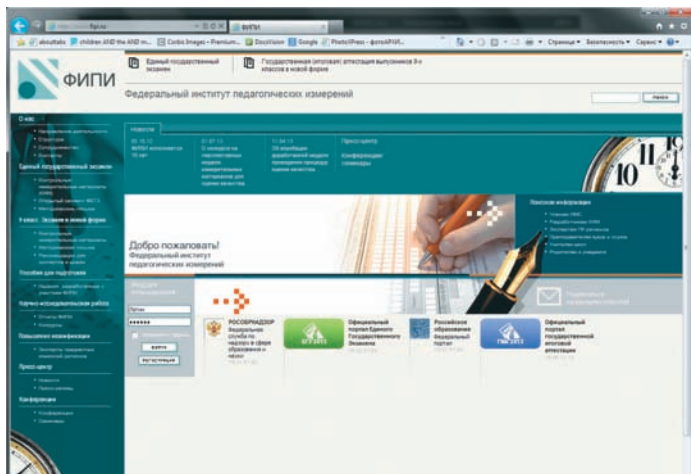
ФИПИ

Единый государственный экзамен

Государственная (итоговая) аттестация выпускников 9-х классов в новой форме

Федеральный институт педагогических измерений

Поиск

О нас

Единый государственный экзамен

9 класс. Экзамен в новой форме

Пособия для подготовки

Научно-исследовательская работа

Повышение квалификации

Пресс-центр

Конференции

Новости

Пресс-центр

Конференции

Добро пожаловать!
Федеральный институт педагогических измерений

Поисковая информация

Логин

Войти

Регистрация

РОСОБРНАДЗОР
Федеральная служба по надзору в сфере образования и науки

ЕГЭ 2013

Официальный портал Единого Государственного Экзамена

Российское образование Федеральный портал

ГИА 2013

Официальный портал государственной итоговой аттестации